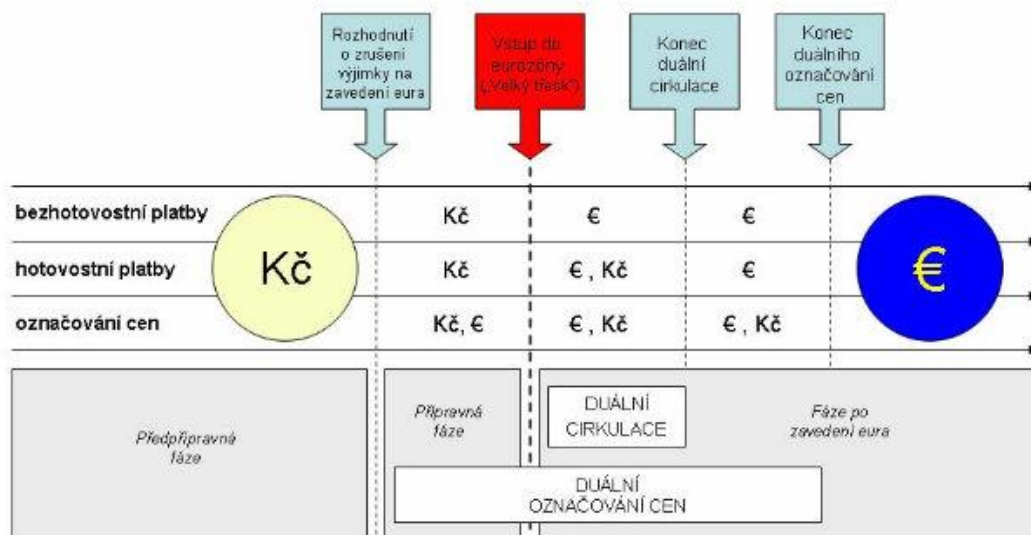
Rozhodnutí o zrušení výjimky na zavedení eura

Vstup do eurozóny („Velký třesk")

Konec duální cirkulace

Konec duálního označování cen

| | | | | |
|---|---|---|---|---|
| bezhotovostní platby | Kč | € | € | |
| hotovostní platby | Kč | € , Kč | € | |
| označování cen | Kč, € | € , Kč | € , Kč | |

Kč

€

Předpřípravná fáze

Přípravná fáze

DUÁLNÍ CIRKULACE

Fáze po zavedení eura

DUÁLNÍ OZNAČOVÁNÍ CEN